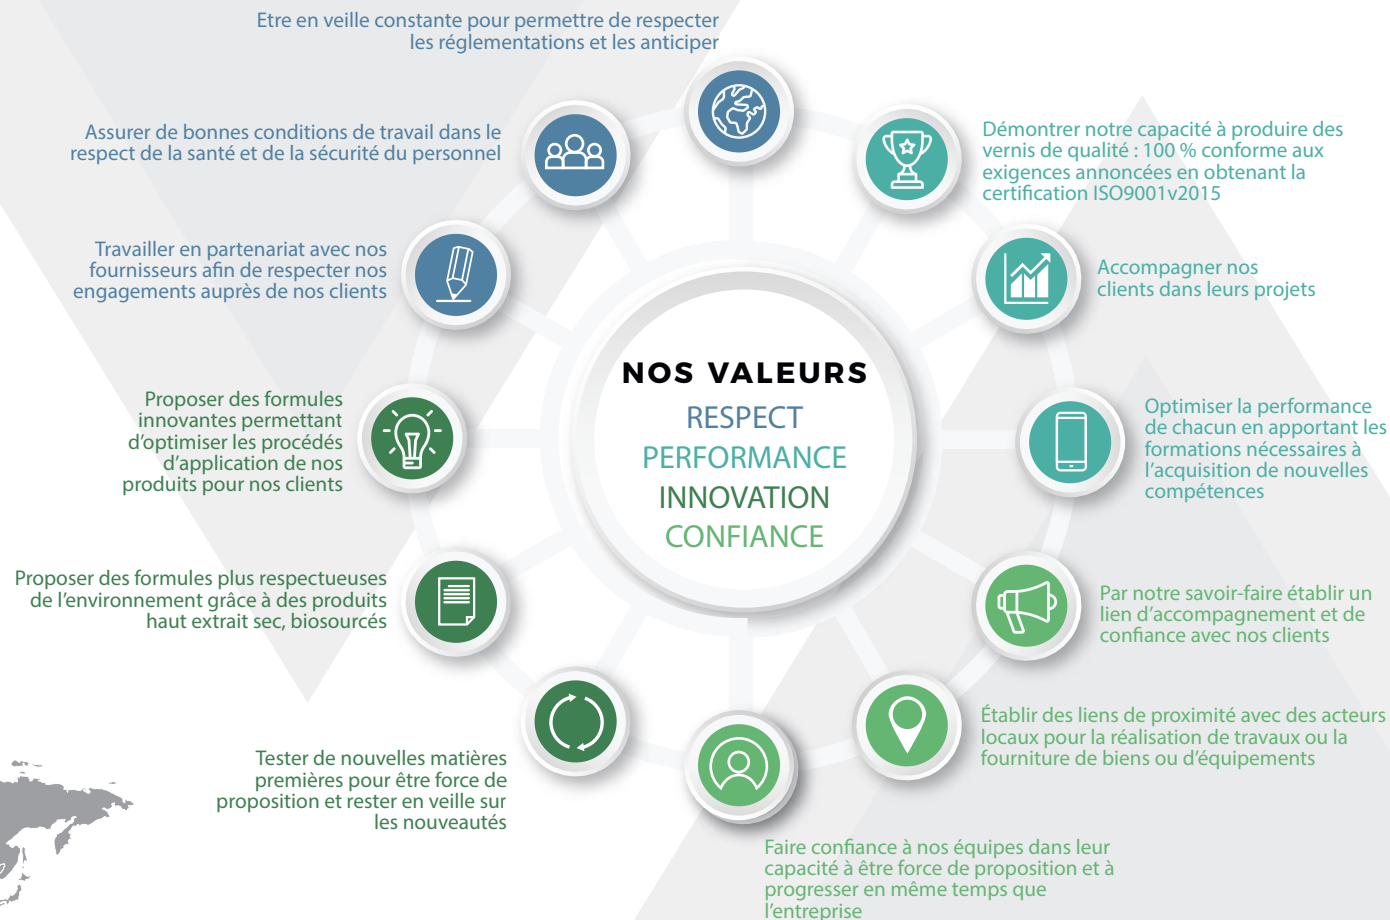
Etre en veille constante pour permettre de respecter les réglementations et les anticiper

Assurer de bonnes conditions de travail dans le respect de la santé et de la sécurité du personnel

Démontrer notre capacité à produire des vernis de qualité : 100 % conforme aux exigences annoncées en obtenant la certification ISO9001v2015

Travailler en partenariat avec nos fournisseurs afin de respecter nos engagements auprès de nos clients

Accompagner nos clients dans leurs projets

NOS VALEURS
RESPECT
PERFORMANCE
INNOVATION
CONFIANCE

Proposer des formules innovantes permettant d'optimiser les procédés d'application de nos produits pour nos clients

Optimiser la performance de chacun en apportant les formations nécessaires à l'acquisition de nouvelles compétences

Proposer des formules plus respectueuses de l'environnement grâce à des produits haut extrait sec, biosourcés

Par notre savoir-faire établir un lien d'accompagnement et de confiance avec nos clients

Établir des liens de proximité avec des acteurs locaux pour la réalisation de travaux ou la fourniture de biens ou d'équipements

Tester de nouvelles matières premières pour être force de proposition et rester en veille sur les nouveautés

Faire confiance à nos équipes dans leur capacité à être force de proposition et à progresser en même temps que l'entreprise